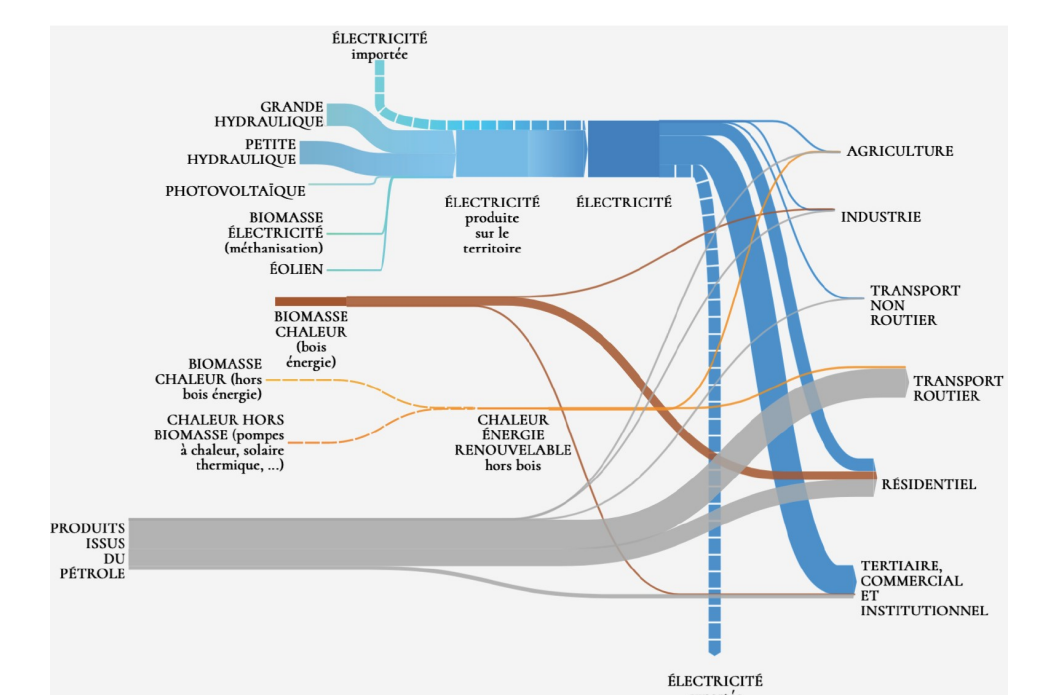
ÉLECTRICITÉ importée

GRANDE HYDRAULIQUE

PETITE HYDRAULIQUE

PHOTOVOLTAÏQUE

BIOMASSE ÉLECTRICITÉ (méthanisation)

ÉOLIEN

ÉLECTRICITÉ produite sur le territoire

ÉLECTRICITÉ

AGRICULTURE

INDUSTRIE

TRANSPORT NON ROUTIER

BIOMASSE CHALEUR (bois énergie)

BIOMASSE CHALEUR (hors bois énergie)

CHALEUR HORS BIOMASSE (pompes à chaleur, solaire thermique, ...)

CHALEUR ÉNERGIE RENOUVELABLE hors bois

TRANSPORT ROUTIER

RÉSIDENTIEL

PRODUITS ISSUS DU PÉTROLE

TERTIAIRE, COMMERCIAL ET INSTITUTIONNEL

ÉLECTRICITÉ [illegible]